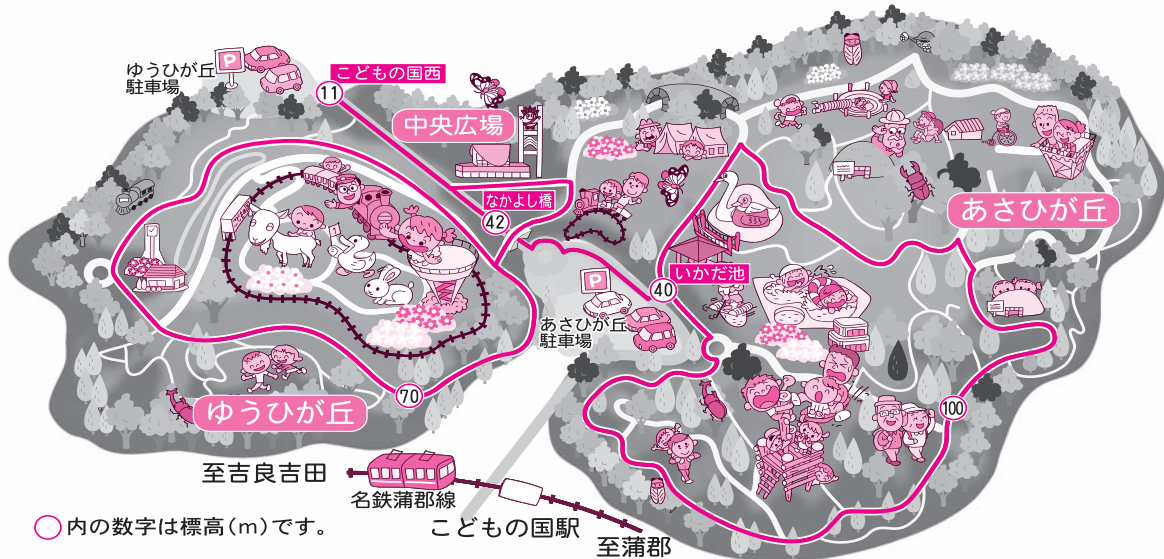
ゆうひが丘
駐車場

P

こどもの国西

11

中央広場

なかよし橋

42

P

あさひが丘
駐車場

40

いかだ池

あさひが丘

ゆうひが丘

70

100

至吉良吉田

名鉄蒲郡線

こどもの国駅

至蒲郡

内の数字は標高（m）です。